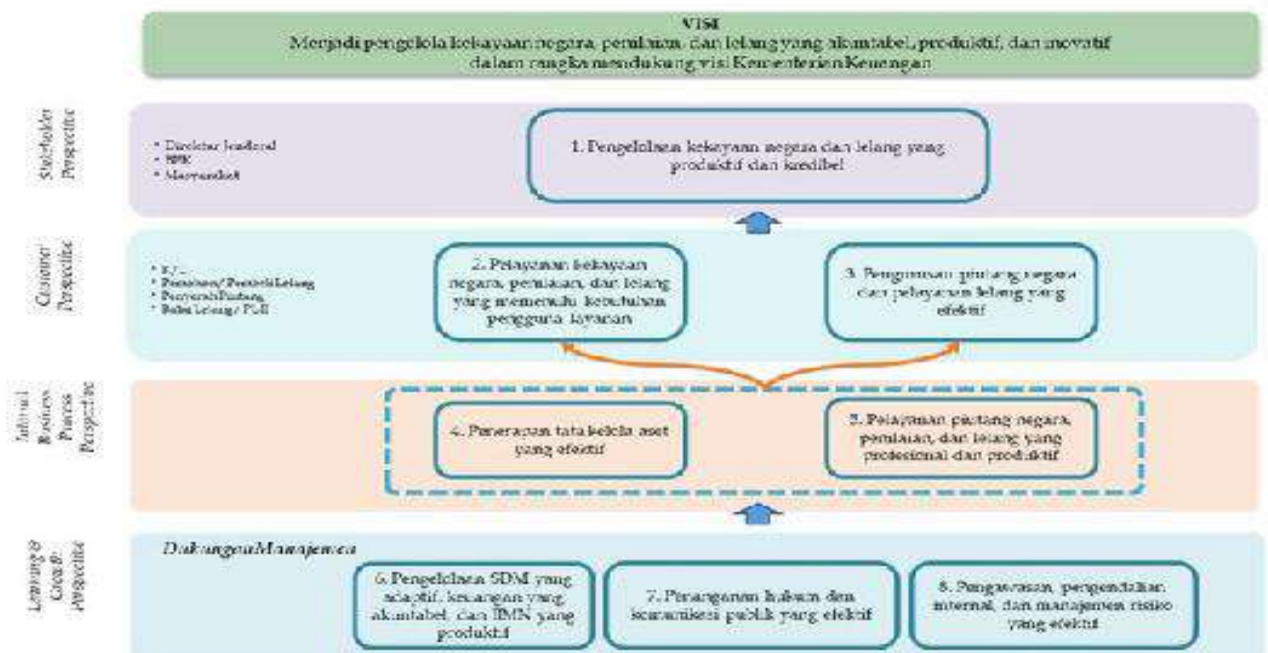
VISI
Menjadi pengelola kekayaan negara, penilaian, dan lelang yang akuntabel, produktif, dan inovatif dalam rangka mendukung visi Kementerian Keuangan

Stakeholder Perspective

• Direktur Jenderal
• BPK
• Masyarakat

1. Pengelolaan kekayaan negara dan lelang yang produktif dan kredibel

Customer Perspective

• K/L
• Pemohon/ Pembeli Lelang
• Penyerah Piutang
• Balai Lelang/ PL II

2. Pelayanan kekayaan negara, penilaian, dan lelang yang memenuhi kebutuhan pengguna layanan

3. Pengurusan piutang negara dan pelayanan lelang yang efektif

Internal Business Process Perspective

4. Penerapan tata kelola aset yang efektif

5. Pelayanan piutang negara, penilaian, dan lelang yang profesional dan produktif

Learning & Growth Perspective

Dukungan Manajemen

6. Pengelolaan SDM yang adaptif, keuangan yang akuntabel, dan BMN yang produktif

7. Penanganan hukum dan komunikasi publik yang efektif

8. Pengawasan, pengendalian internal, dan manajemen risiko yang efektif